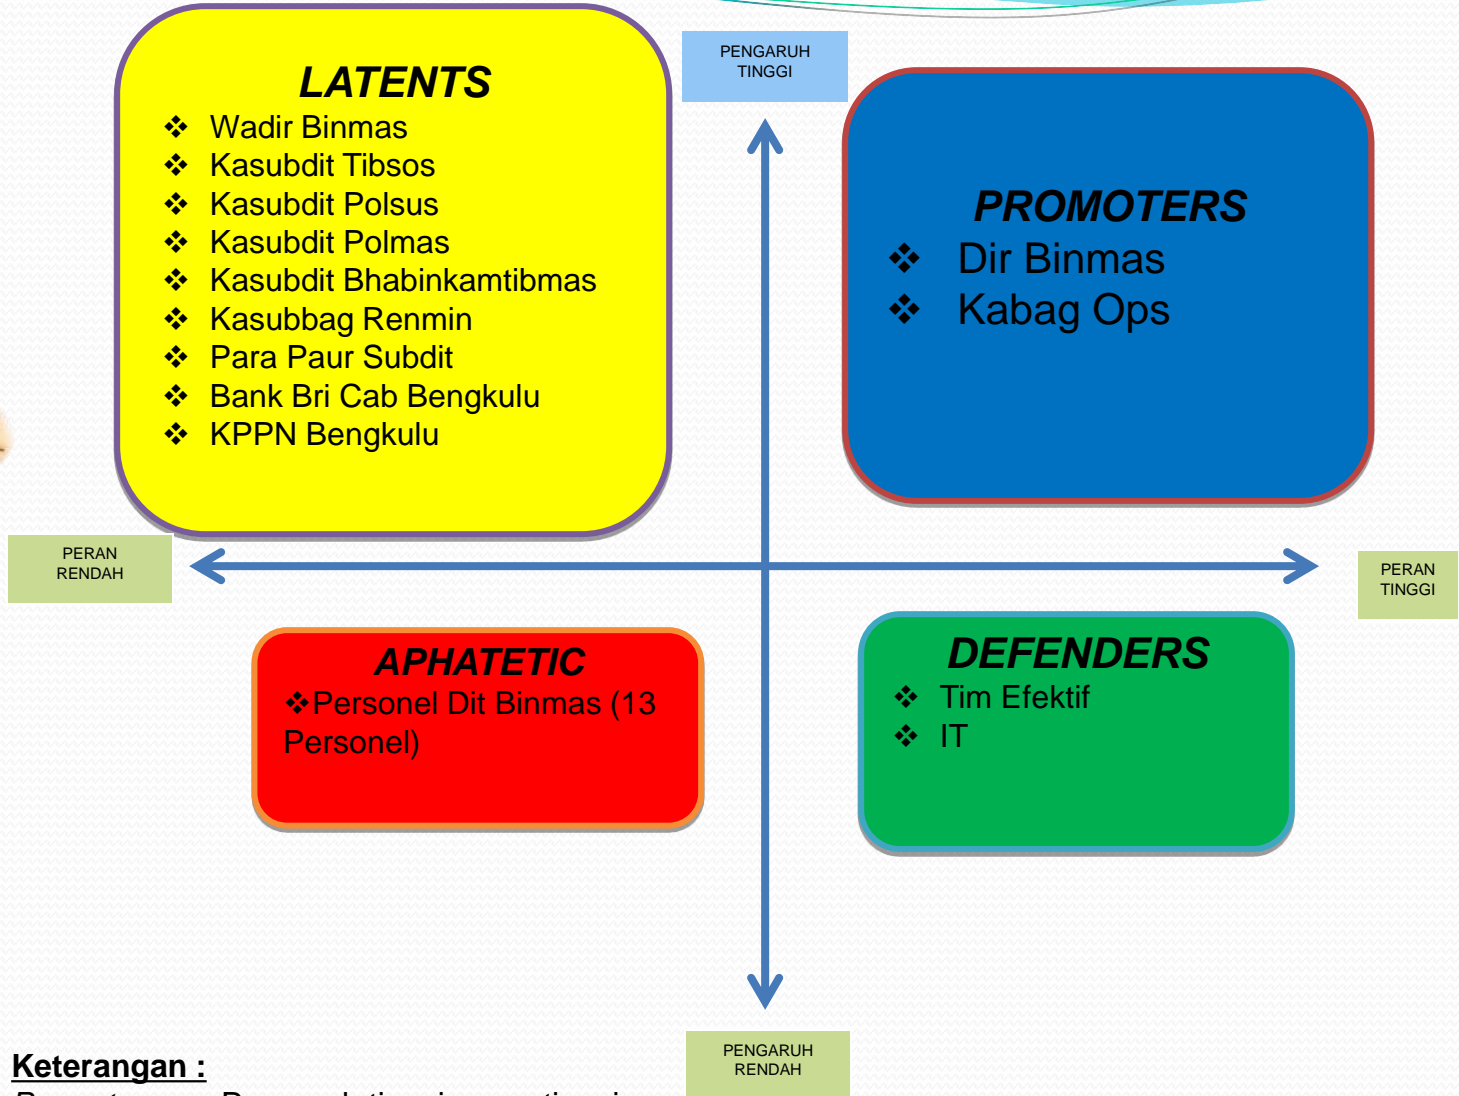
PENGARUH TINGGI

LATENTS
❖ Wadir Binmas
❖ Kasubdit Tibsos
❖ Kasubdit Polsus
❖ Kasubdit Polmas
❖ Kasubdit Bhabinkamtibmas
❖ Kasubbag Renmin
❖ Para Paur Subdit
❖ Bank Bri Cab Bengkulu
❖ KPPN Bengkulu

PROMOTERS
❖ Dir Binmas
❖ Kabag Ops

PERAN RENDAH

PERAN TINGGI

APHATETIC
❖Personel Dit Binmas (13 Personel)

DEFENDERS
❖ Tim Efektif
❖ IT

PENGARUH RENDAH

Keterangan :

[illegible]